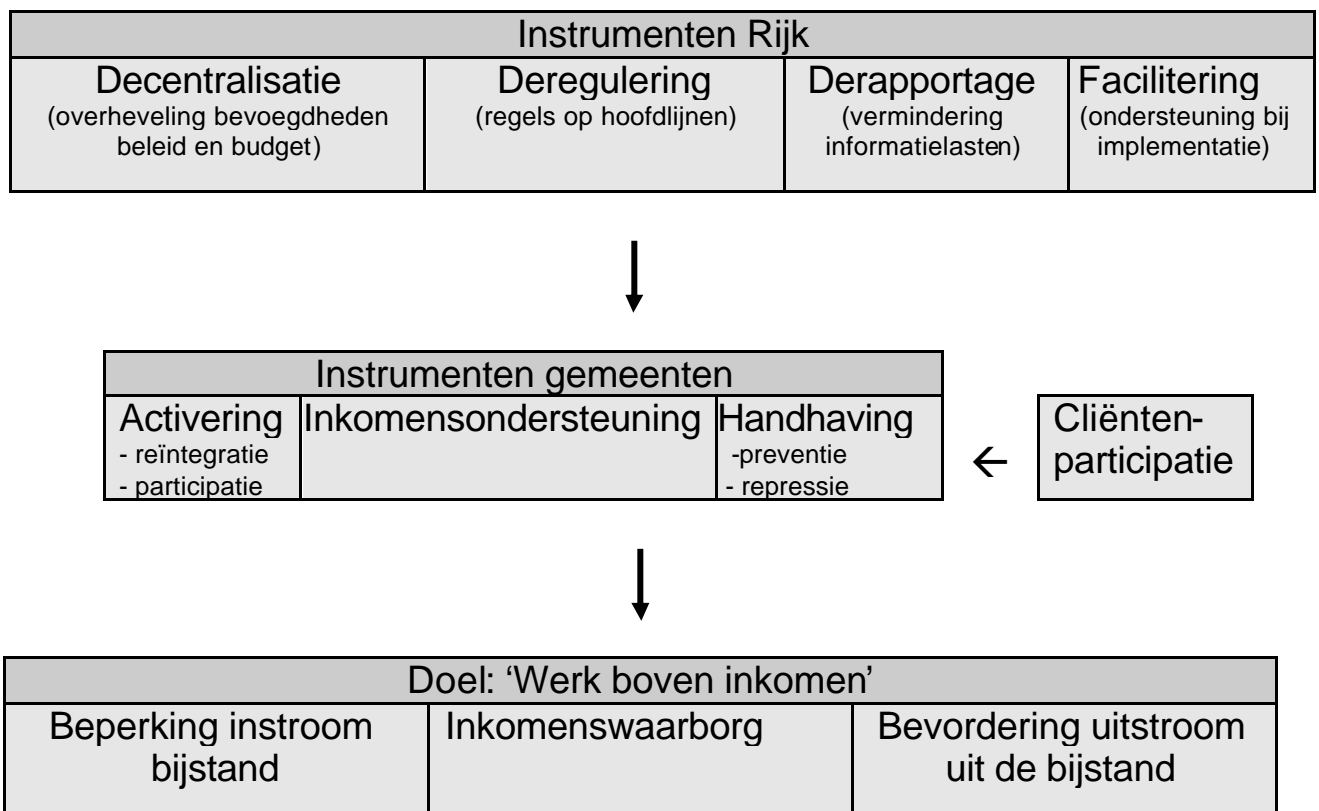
| Instrumenten Rijk | | | |
|---|---|---|---|
| Decentralisatie (overheveling bevoegdheden beleid en budget) | Deregulering (regels op hoofdlijnen) | Derapportage (vermindering informatielasten) | Facilitering (ondersteuning bij implementatie) |

| Instrumenten gemeenten | | |
|---|---|---|
| Activering - reïntegratie - participatie | Inkomensondersteuning | Handhaving -preventie - repressie |

Cliënten-participatie

| Doel: 'Werk boven inkomen' | | |
|---|---|---|
| Beperking instroom bijstand | Inkomenswaarborg | Bevordering uitstroom uit de bijstand |